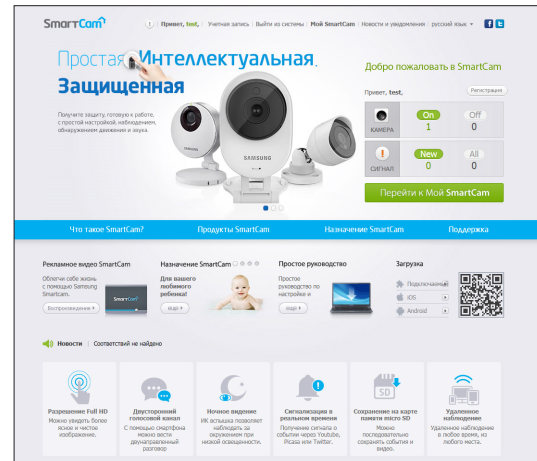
SmartCam

! | Привет, test. | Учетная запись | Выйти из системы | Мой SmartCam | Новости и уведомления | русский язык

Простая. Интеллектуальная. Защищенная

Получите защиту, готовую к работе, с простой настройкой, наблюдением, обнаружением движения и звука.

SAMSUNG

Добро пожаловать в SmartCam

Привет, test.

Регистрация

КАМЕРА

On
1

Off
0

СИГНАЛ

New
0

All
0

Перейти к Мой SmartCam

Что такое SmartCam? | Продукты SmartCam | Назначение SmartCam | Поддержка

Рекламное видео SmartCam

Облегчи себе жизнь с помощью Samsung Smartcam.

Воспроизведение

Назначение SmartCam

Для вашего любимого ребенка!

еще

Простое руководство

Простое руководство по настройке и

еще

Загрузка

Подключаемый

iOS

Android

Новости | Соответствий не найдено

Разрешение Full HD
Можно увидеть более ясное и четкое изображение.

Двусторонний голосовой канал
С помощью смартфона можно вести двунаправленный разговор

Ночное видение
ИК вспышка позволяет наблюдать за окружением при низкой освещенности.

Сигнализация в реальном времени
Получение сигнала о событии через Youtube, Picasa или Twitter.

Сохранение на карте памяти micro SD
Можно последовательно сохранять события и видео.

Удаленное наблюдение
Удаленное наблюдение в любое время, из любого места.